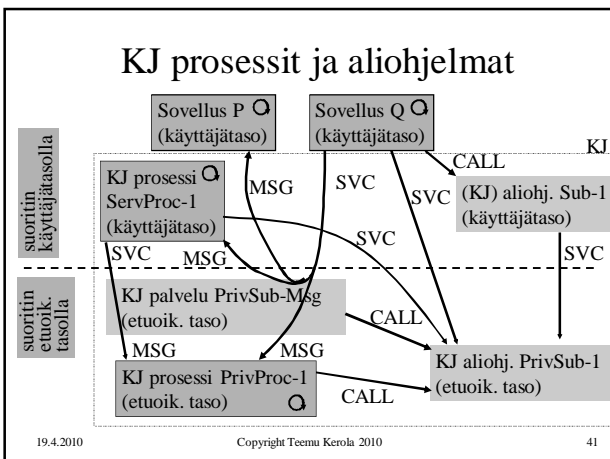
KJ prosessit ja aliohjelmat

Sovellus P
(käyttäjätaso)

Sovellus Q
(käyttäjätaso)

KJ

suoritin käyttäjätasolla

KJ prosessi
ServProc-1
(käyttäjätaso)

MSG

SVC

CALL

SVC

(KJ) aliohj. Sub-1
(käyttäjätaso)

SVC

MSG

SVC

SVC

suoritin etuoik. tasolla

KJ palvelu PrivSub-Msg
(etuoik. taso)

CALL

MSG

MSG

KJ aliohj. PrivSub-1
(etuoik. taso)

KJ prosessi PrivProc-1
(etuoik. taso)

CALL

19.4.2010

Copyright Teemu Kerola 2010

41